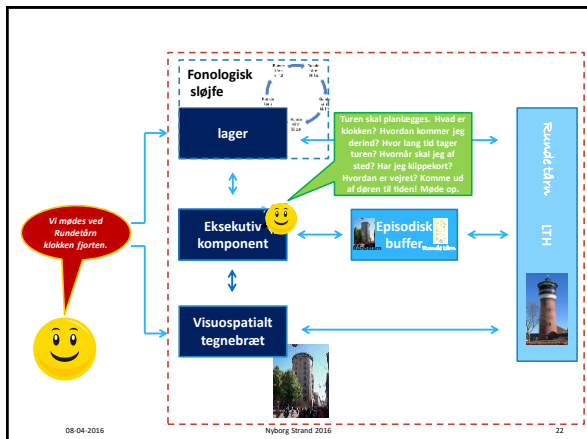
Fonologisk sløjfe

lager

Turen skal planlægges. Hvad er klokken? Hvordan kommer jeg derind? Hvor lang tid tager turen? Hvornår skal jeg af sted? Har jeg klippekort? Hvordan er vejret? Komme ud af døren til tiden! Møde op.

Rundetårn

LTH

Vi mødes ved Rundetårn klokken fjorten.

Eksekutiv komponent

Episodisk buffer

Visuospatialt tegnebræt

08-04-2016
Nyborg Strand 2016
22